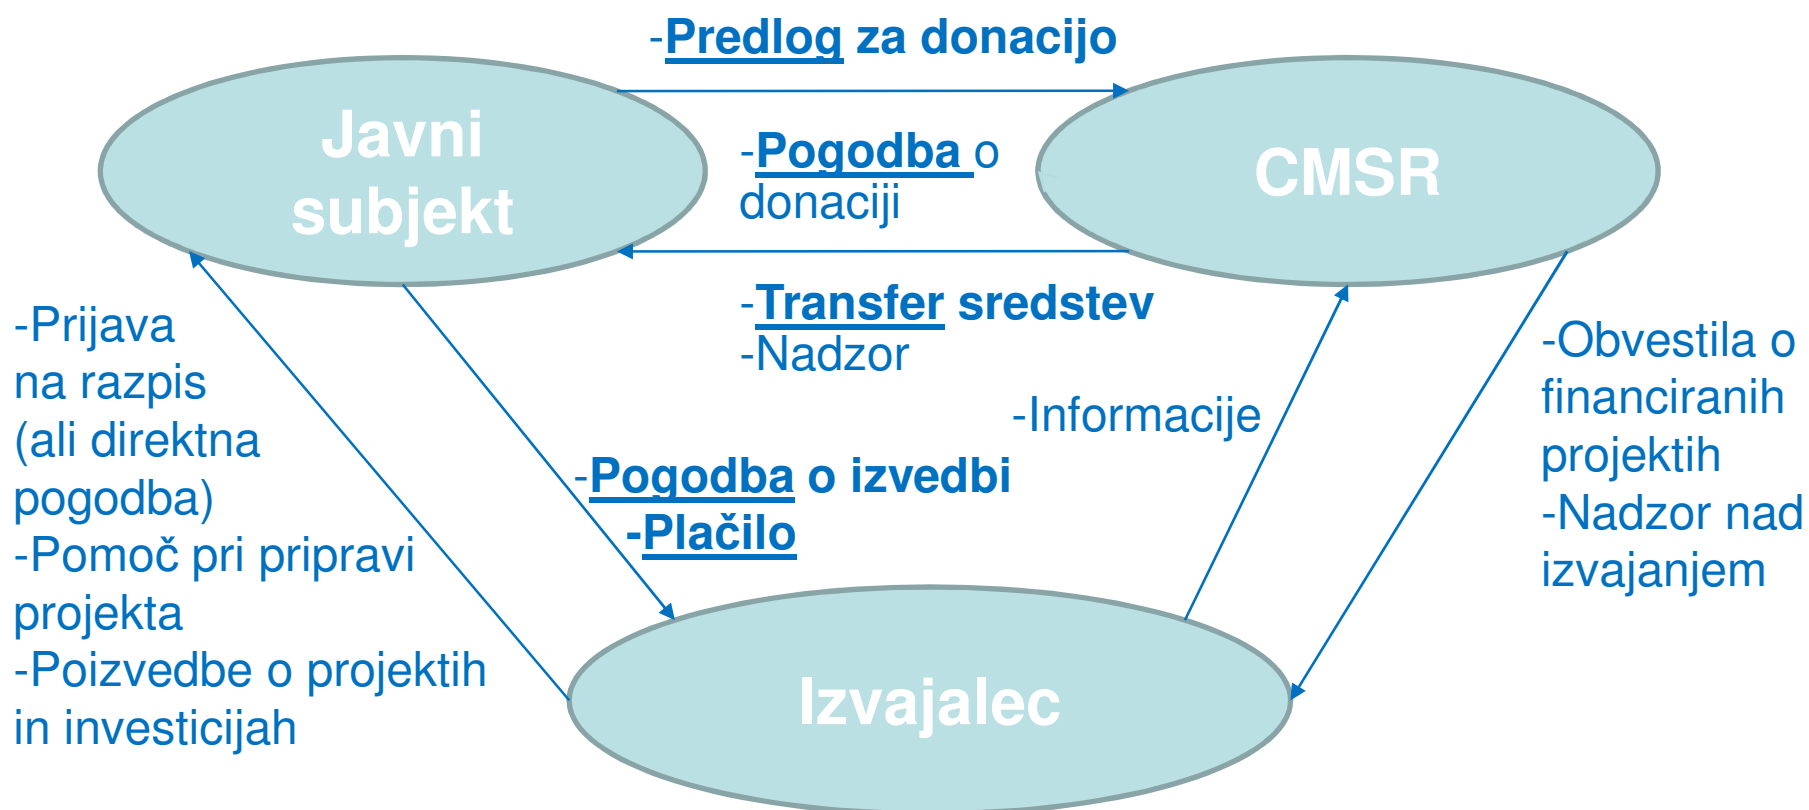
-Predlog za donacijo

Javni subjekt

-Pogodba o donaciji

CMSR

-Transfer sredstev
-Nadzor

-Prijava na razpis (ali direktna pogodba)
-Pomoč pri pripravi projekta
-Poizvedbe o projektih in investicijah

-Pogodba o izvedbi
-Plačilo

-Informacije

-Obvestila o financiranih projektih
-Nadzor nad izvajanjem

Izvajalec